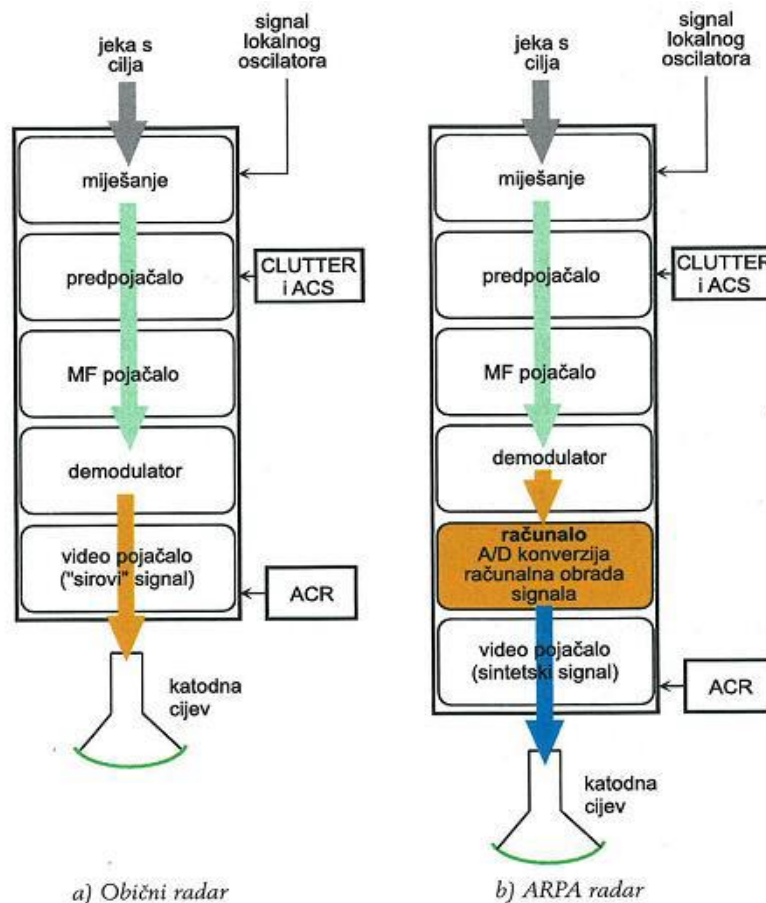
jeka s cilja

signal lokalnog oscilatora

miješanje

predpojačalo

CLUTTER i ACS

MF pojačalo

demodulator

video pojačalo ("sirovi" signal)

ACR

katodna cijev

a) Obični radar

jeka s cilja

signal lokalnog oscilatora

miješanje

predpojačalo

CLUTTER i ACS

MF pojačalo

demodulator

računalo
A/D konverzija
računalna obrada signala

video pojačalo (sintetski signal)

ACR

katodna cijev

b) ARPA radar